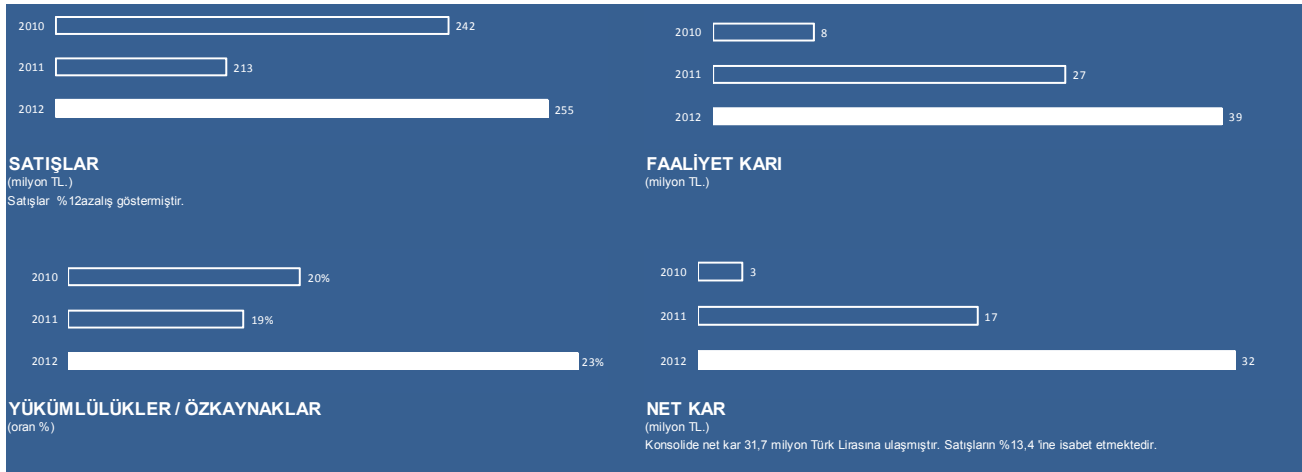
2010 242
2011 213
2012 255

SATIŞLAR
(milyon TL.)
Satışlar %12azalış göstermiştir.

2010 8
2011 27
2012 39

FAALİYET KARI
(milyon TL.)

2010 20%
2011 19%
2012 23%

YÜKÜMLÜLÜKLER / ÖZKAYNAKLAR
(oran %)

2010 3
2011 17
2012 32

NET KAR
(milyon TL.)
Konsolide net kar 31,7 milyon Türk Lirasına ulaşmıştır. Satışların %13,4 'ine isabet etmektedir.